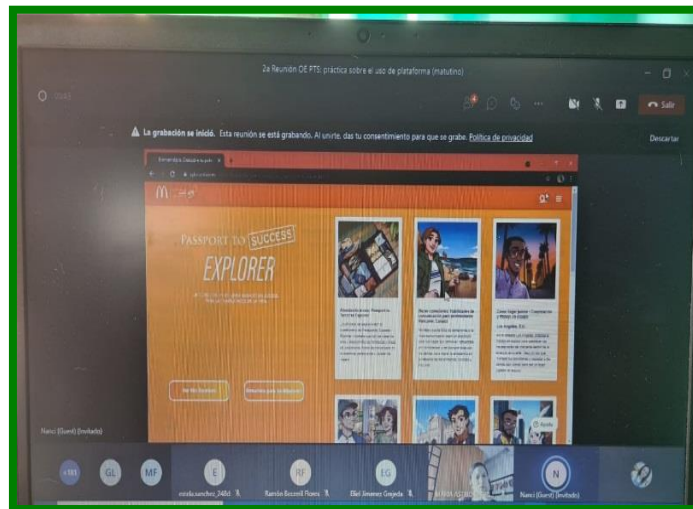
2a Reunión OE PTS: práctica sobre el uso de plataforma (matutino)

Salir

La grabación se inició. Esta reunión se está grabando. Al unirte, das tu consentimiento para que se grabe. Política de privacidad

Descartar

PASSPORT TO SUCCESS

EXPLORER

Nanci (Guest) (Invitado)

+101

GL

MF

E

RF

EG

N

ernda.sanchez_248st

Ramiro Bezaril Flores

Eliel Jimenez Grajeda

Nanci (Guest) (Invitado)